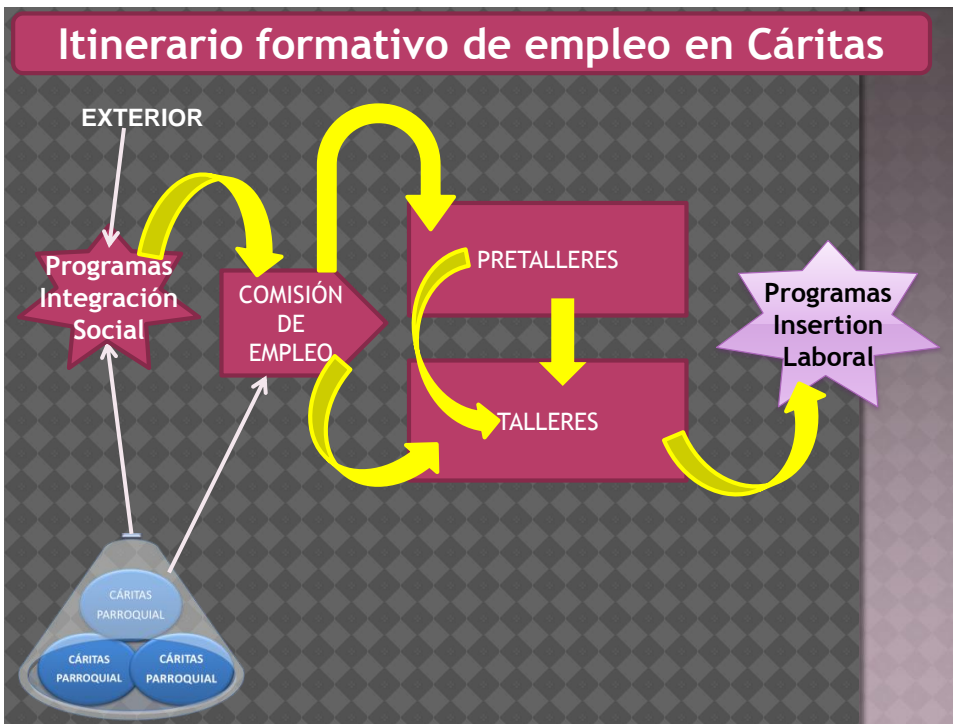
Itinerario formativo de empleo en Cáritas

EXTERIOR

Programas Integración Social

COMISIÓN DE EMPLEO

PRETALLERES

TALLERES

Programas Insertion Laboral

CÁRITAS PARROQUIAL

CÁRITAS PARROQUIAL

CÁRITAS PARROQUIAL